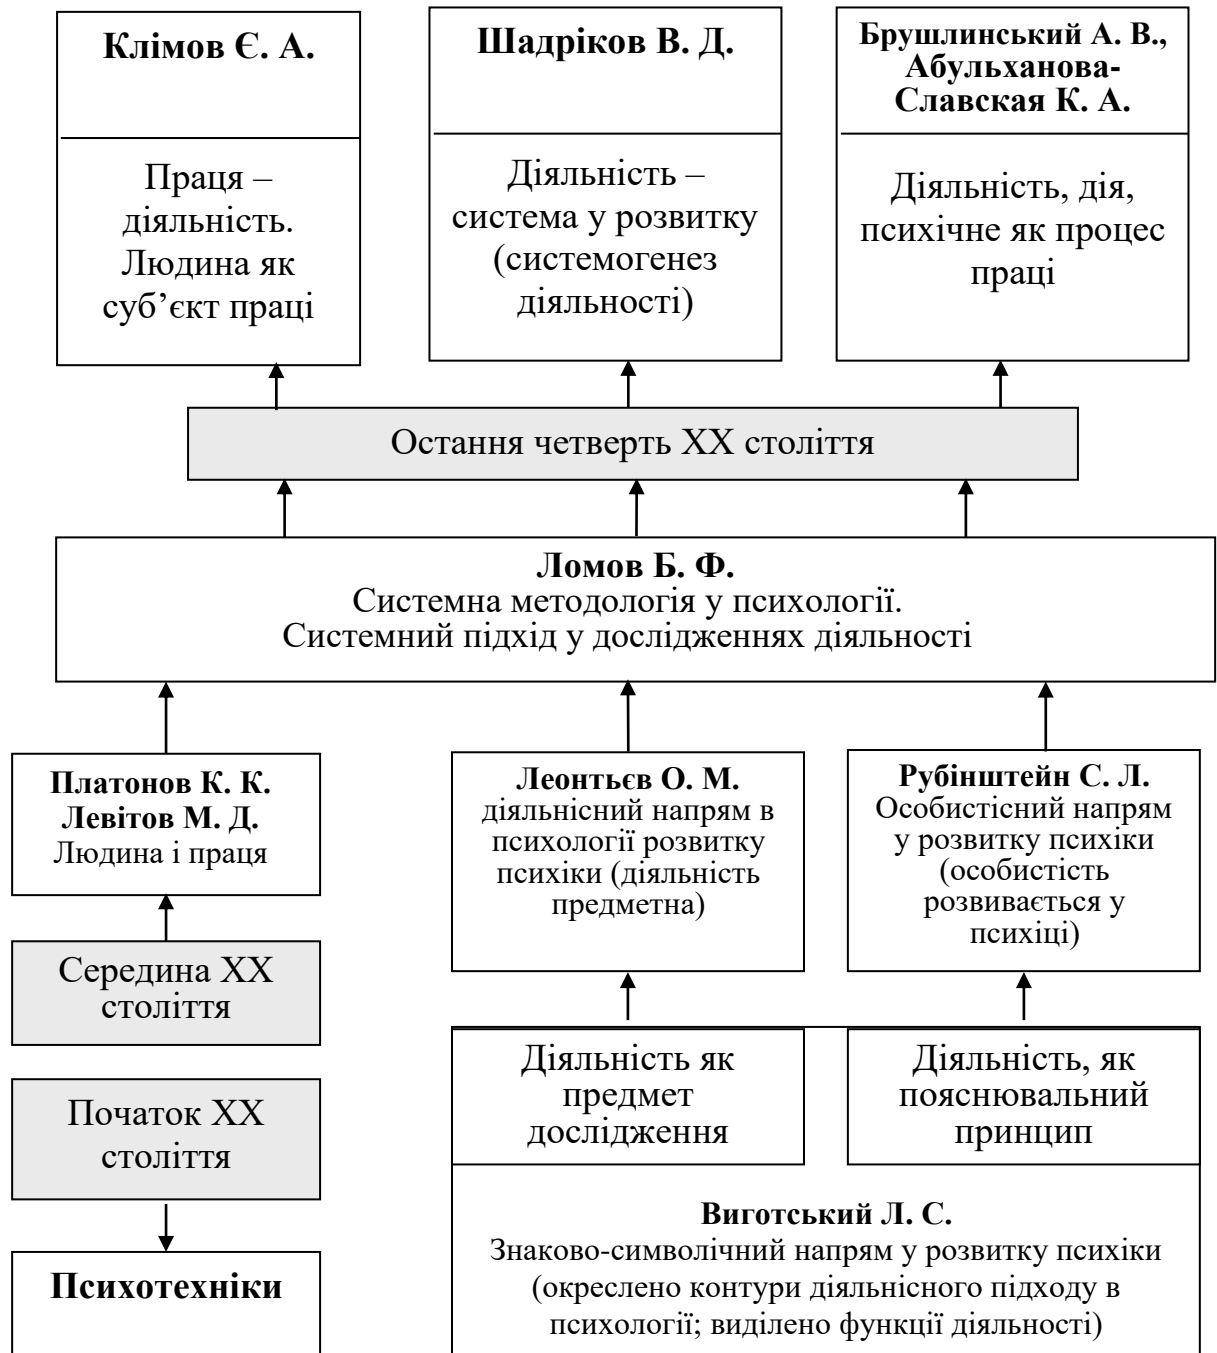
Клімов Є. А.

Праця – діяльність. Людина як суб'єкт праці

Шадріков В. Д.

Діяльність – система у розвитку (системогенез діяльності)

Брушлинський А. В., Абульханова-Славская К. А.

Діяльність, дія, психічне як процес праці

Остання четверть XX століття

Ломов Б. Ф.
Системна методологія у психології. Системний підхід у дослідженнях діяльності

Платонов К. К. Левітов М. Д.
Людина і праця

Леонтьєв О. М.
діяльнісний напрям в психології розвитку психіки (діяльність предметна)

Рубінштейн С. Л.
Особистісний напрям у розвитку психіки (особистість розвивається у психіці)

Середина XX століття

Діяльність як предмет дослідження

Діяльність, як пояснювальний принцип

Початок XX століття

Виготський Л. С.
Знаково-символічний напрям у розвитку психіки (окреслено контури діяльнісного підходу в психології; виділено функції діяльності)

Психотехніки